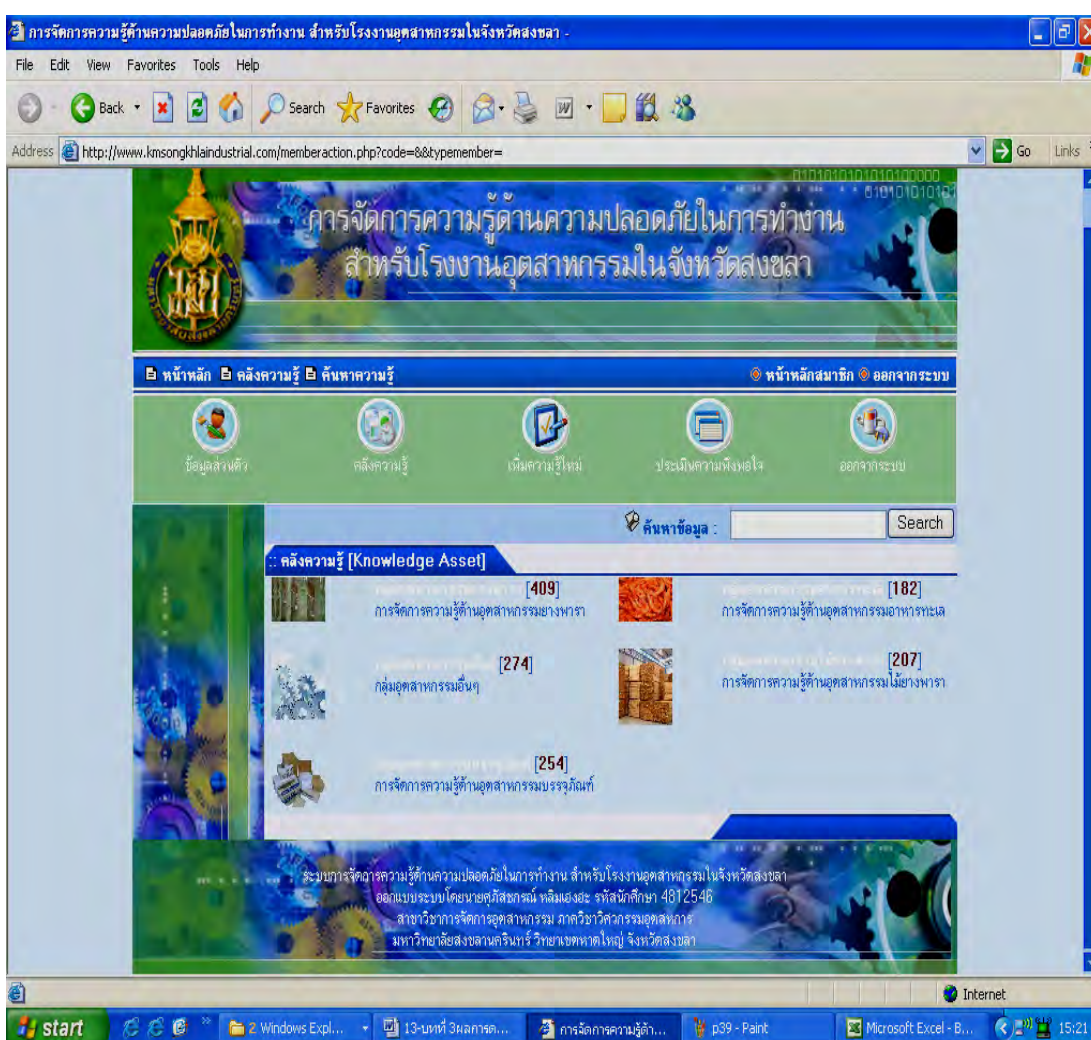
การจัดการความรู้ด้านความปลอดภัยในการทำงาน สำหรับโรงงานอุตสาหกรรมในจังหวัดสงขลา -

File Edit View Favorites Tools Help

Back Search Favorites

Address http://www.kmsongkhlaindustrial.com/memberaction.php?code=8&typemember= Go Links

0101010101010100000 010101010101

การจัดการความรู้ด้านความปลอดภัยในการทำงาน
สำหรับโรงงานอุตสาหกรรมในจังหวัดสงขลา

หน้าหลัก คลังความรู้ ค้นหาความรู้ หน้าหลักสมาชิก ออกจากระบบ

ข้อมูลส่วนตัว คลังความรู้ เพิ่มความรู้ใหม่ ประเมินความพึงพอใจ ออกจากระบบ

ค้นหาข้อมูล : Search

:: คลังความรู้ [Knowledge Asset]

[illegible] [409]
การจัดการความรู้ด้านอุตสาหกรรมยางพารา

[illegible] [182]
การจัดการความรู้ด้านอุตสาหกรรมอาหารทะเล

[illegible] [274]
กลุ่มอุตสาหกรรมอื่นๆ

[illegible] [207]
การจัดการความรู้ด้านอุตสาหกรรมไม้ยางพารา

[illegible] [254]
การจัดการความรู้ด้านอุตสาหกรรมบรรจุภัณฑ์

ระบบการจัดการความรู้ด้านความปลอดภัยในการทำงาน สำหรับโรงงานอุตสาหกรรมในจังหวัดสงขลา
ออกแบบระบบโดยนายศุภิสชกรณ์ หลิมเฮงฮะ รหัสนักศึกษา 4812546
สาขาวิชาการจัดการอุตสาหกรรม ภาควิชาวิศวกรรมอุตสาหการ
มหาวิทยาลัยสงขลานครินทร์ วิทยาเขตหาดใหญ่ จังหวัดสงขลา

Internet

start 2 Windows Expl... 13-บทที่ 3ผลการด... การจัดการความรู้ด้า... p39 - Paint Microsoft Excel - B... 15:21